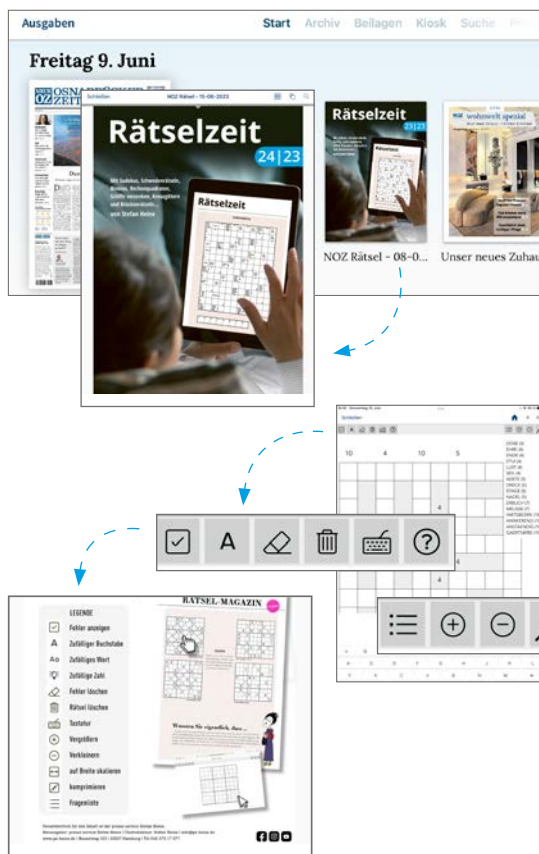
Ausgaben

Start Archiv Beilagen Kiosk Suche

Freitag 9. Juni

Schließen NOZ Rätsel - 15-06-2023

Rätselzeit 24|23

Mit Sudoku, Schwedenrätseln, Bimaru, Rechenquadraten, Schiffe versenken, Kreuzgittern und Brückenrätseln, von Stefan Heine

Rätselzeit

Rätselzeit 23|23

NOZ Rätsel - 08-0...

wohnwelt spezial

Unser neues Zuhau

10 4 10 5

LEGENDE

Fehler anzeigen

Zufälliger Buchstabe

Zufälliges Wort

Zufällige Zahl

Fehler löschen

Rätsel löschen

Tastatur

Vergrößern

Verkleinern

auf Breite skalieren

komprimieren

Fragenliste

RÄTSEL-MAGAZIN

Wussten Sie eigentlich, dass ...